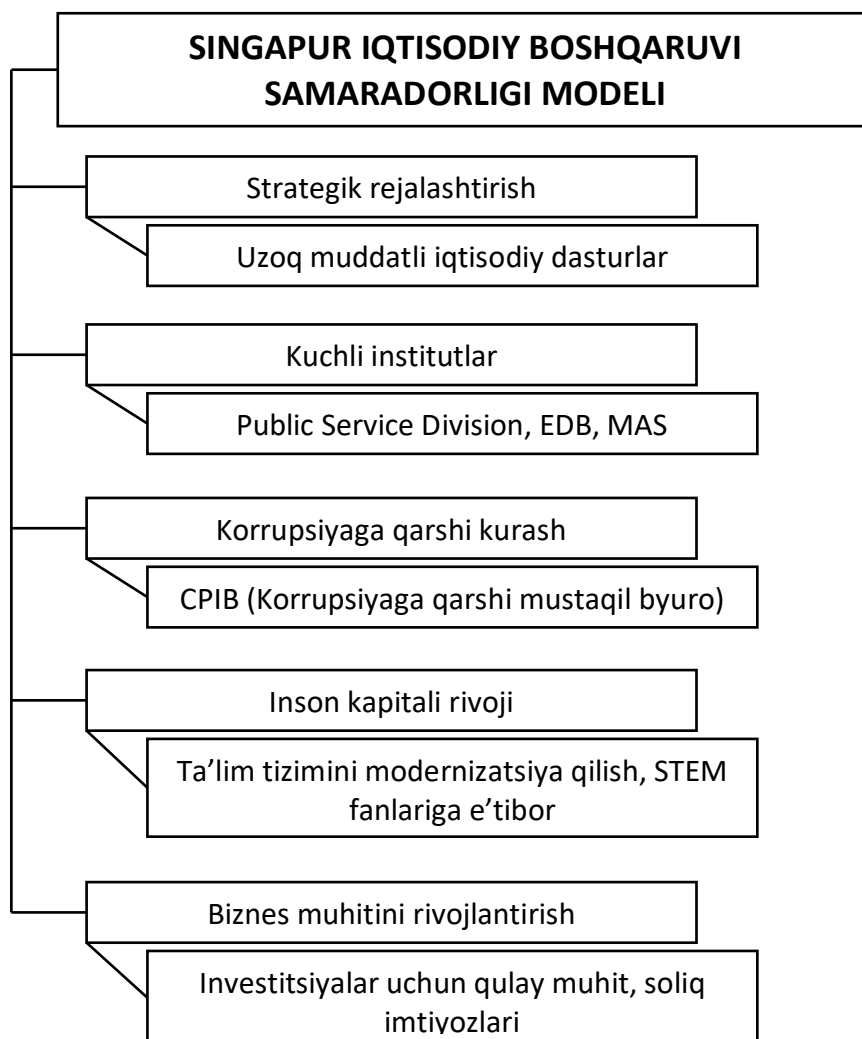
SINGAPUR IQTISODIY BOSHQARUVI SAMARADORLIGI MODELI

Strategik rejalashtirish

Uzoq muddatli iqtisodiy dasturlar

Kuchli institutlar

Public Service Division, EDB, MAS

Korrupsiyaga qarshi kurash

CPIB (Korrupsiyaga qarshi mustaqil byuro)

Inson kapitali rivoji

Ta'lim tizimini modernizatsiya qilish, STEM fanlariga e'tibor

Biznes muhitini rivojlantirish

Investitsiyalar uchun qulay muhit, soliq imtiyozlari